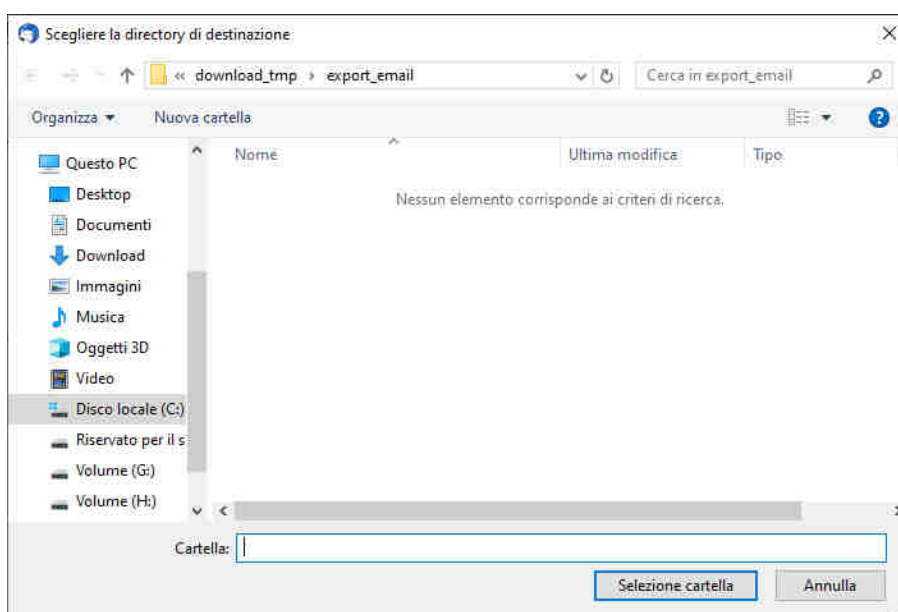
Scegliere la directory di destinazione

« download_tmp › export_email

Cerca in export_email

Organizza ▾ Nuova cartella

Questo PC
Desktop
Documenti
Download
Immagini
Musica
Oggetti 3D
Video
Disco locale (C:)
Riservato per il s
Volume (G:)
Volume (H:)

Nome
Ultima modifica
Tipo

Nessun elemento corrisponde ai criteri di ricerca.

Cartella:

Selezione cartella
Annulla